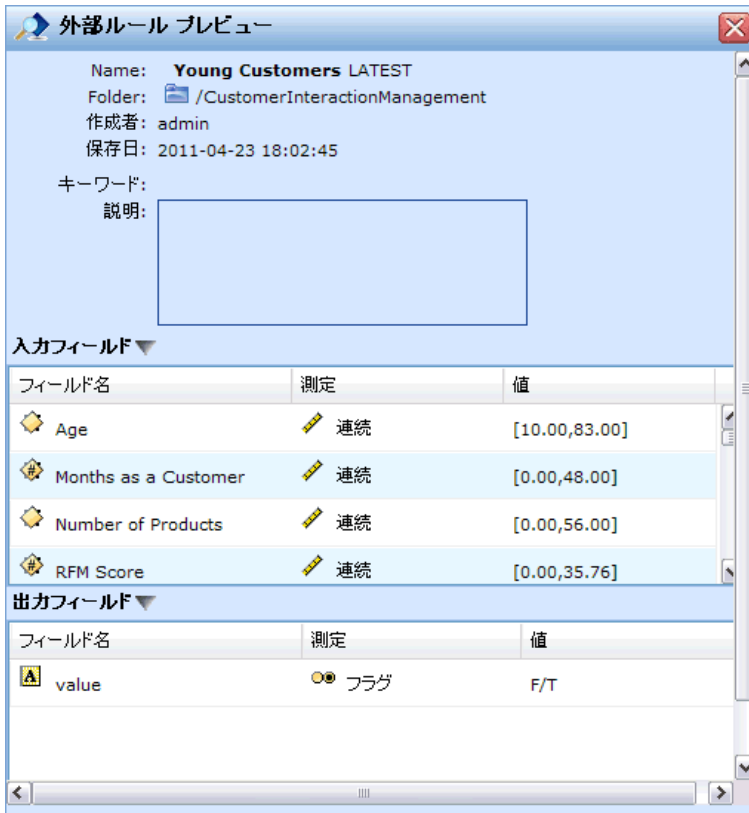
外部ルール プレビュー

Name: **Young Customers** LATEST
Folder: /CustomerInteractionManagement
作成者: admin
保存日: 2011-04-23 18:02:45

キーワード:
説明:

入力フィールド

| フィールド名 | 測定 | 値 |
|---|---|---|
| Age | 連続 | [10.00,83.00] |
| Months as a Customer | 連続 | [0.00,48.00] |
| Number of Products | 連続 | [0.00,56.00] |
| RFM Score | 連続 | [0.00,35.76] |

出力フィールド

| フィールド名 | 測定 | 値 |
|---|---|---|
| value | フラグ | F/T |